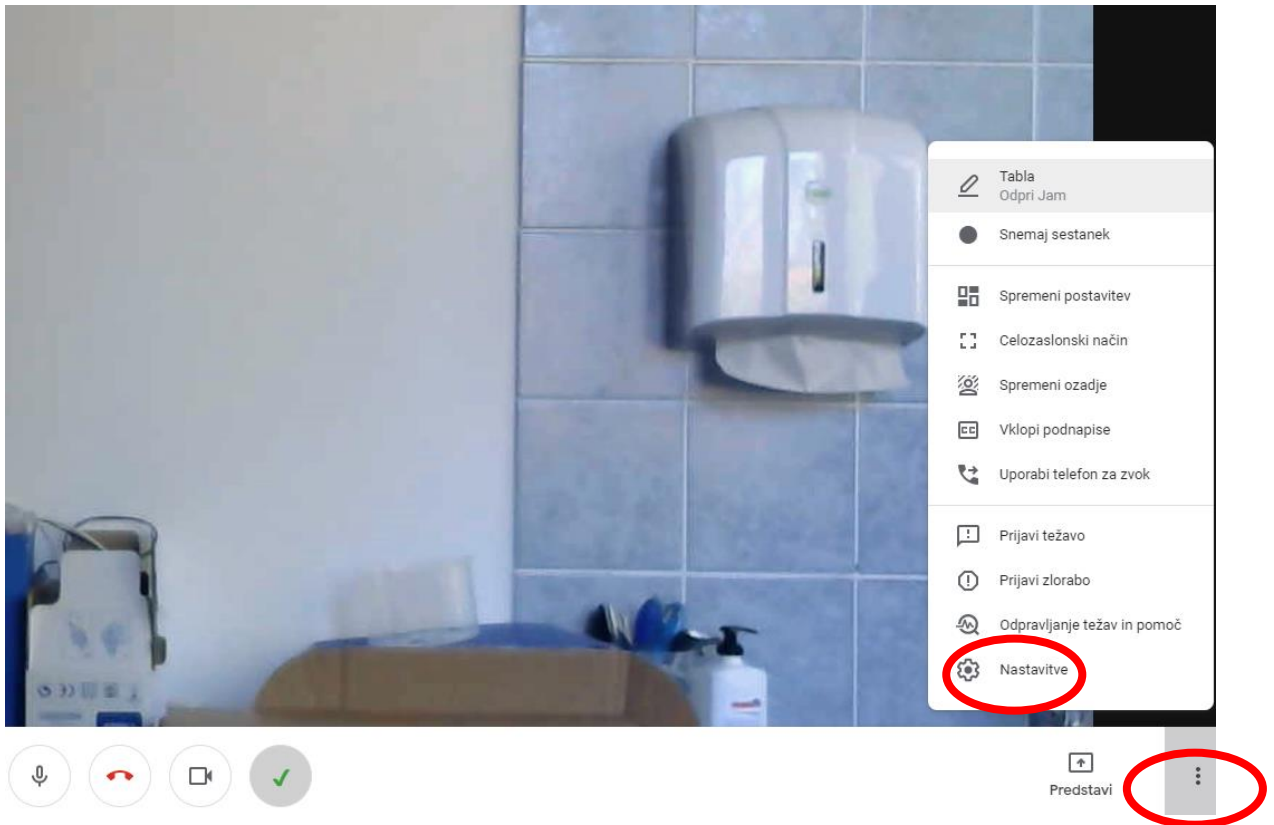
Tabla
Odpri Jam

Snemaj sestanek

Spremeni postavitev

Celozaslonski način

Spremeni ozadje

Vklopi podnapise

Uporabi telefon za zvok

Prijavi težavo

Prijavi zlorabo

Odpravljanje težav in pomoč

Nastavitve

Predstavi